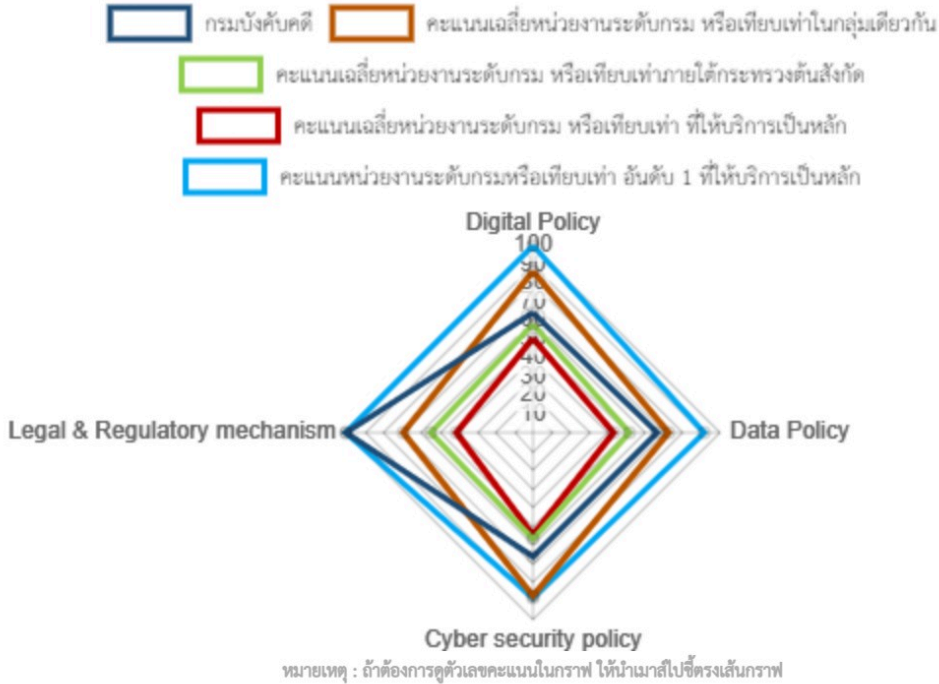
กรมบังคับคดี
คะแนนเฉลี่ยหน่วยงานระดับกรม หรือเทียบเท่าในกลุ่มเดียวกัน
คะแนนเฉลี่ยหน่วยงานระดับกรม หรือเทียบเท่าภายใต้กระทรวงต้นสังกัด
คะแนนเฉลี่ยหน่วยงานระดับกรม หรือเทียบเท่า ที่ให้บริการเป็นหลัก
คะแนนหน่วยงานระดับกรมหรือเทียบเท่า อันดับ 1 ที่ให้บริการเป็นหลัก

Digital Policy
100
90
80
70
60
50
40
30
20
10
Legal & Regulatory mechanism
Data Policy
Cyber security policy

หมายเหตุ : ถ้าต้องการดูตัวเลขคะแนนในกราฟ ให้นำเมาส์ไปชี้ตรงเส้นกราฟ